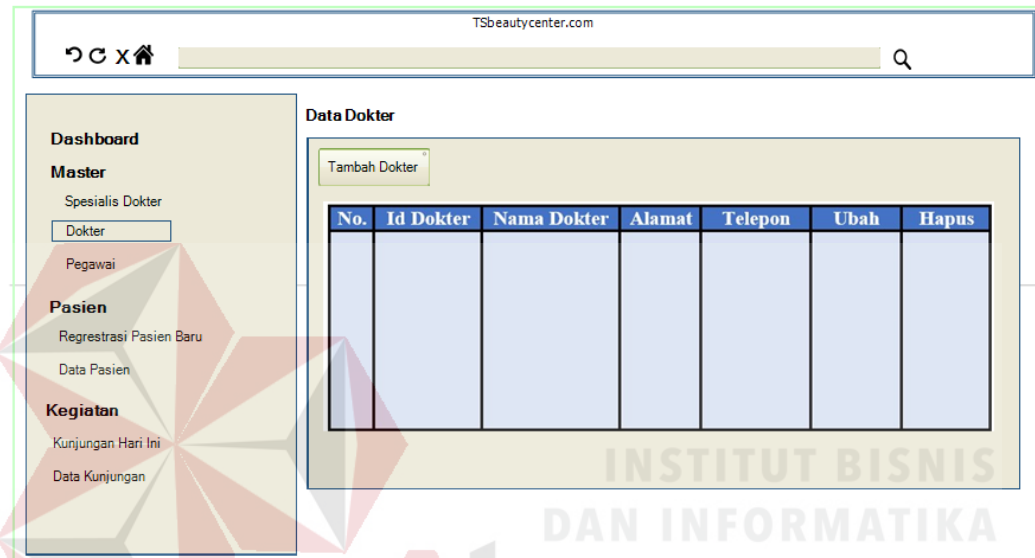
TSbeautycenter.com

Dashboard

Master

Spesialis Dokter

Dokter

Pegawai

Pasien

Regrestrasi Pasien Baru

Data Pasien

Kegiatan

Kunjungan Hari Ini

Data Kunjungan

Data Dokter

Tambah Dokter

| No. | Id Dokter | Nama Dokter | Alamat | Telepon | Ubah | Hapus |
|---|---|---|---|---|---|---|
| | | | | | | |

INSTITUT BISNIS

DAN INFORMATIKA